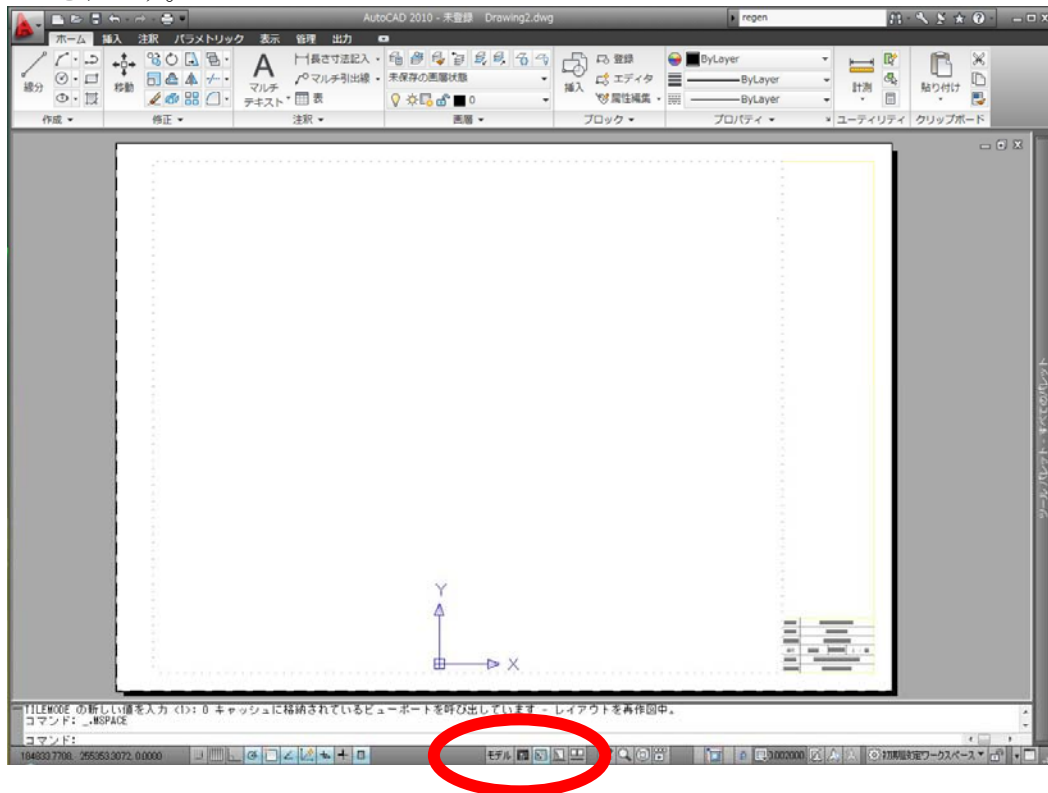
AutoCAD 2010 - 未登録 Drawing2.dwg

regen

ホーム 挿入 注釈 パラメトリック 表示 管理 出力

線分

移動

マルチテキスト

長さ寸法記入

マルチ引出線

表

未保存の画層状態

0

挿入

登録

エディタ

属性編集

ByLayer

ByLayer

ByLayer

計測

貼り付け

作成 修正 注釈 画層 ブロック プロパティ ユーティリティ クリップボード

Y

X

ツールパレット - すべてのパレット

TILEMODE の新しい値を入力 <1>: 0 キャッシュに格納されているビューポートを呼び出しています - レイアウトを再作図中。
コマンド: _.MSPACE

コマンド:

184833.7708, 255353.3072, 0.0000

モデル

0.002000

初期設定ワークスペース